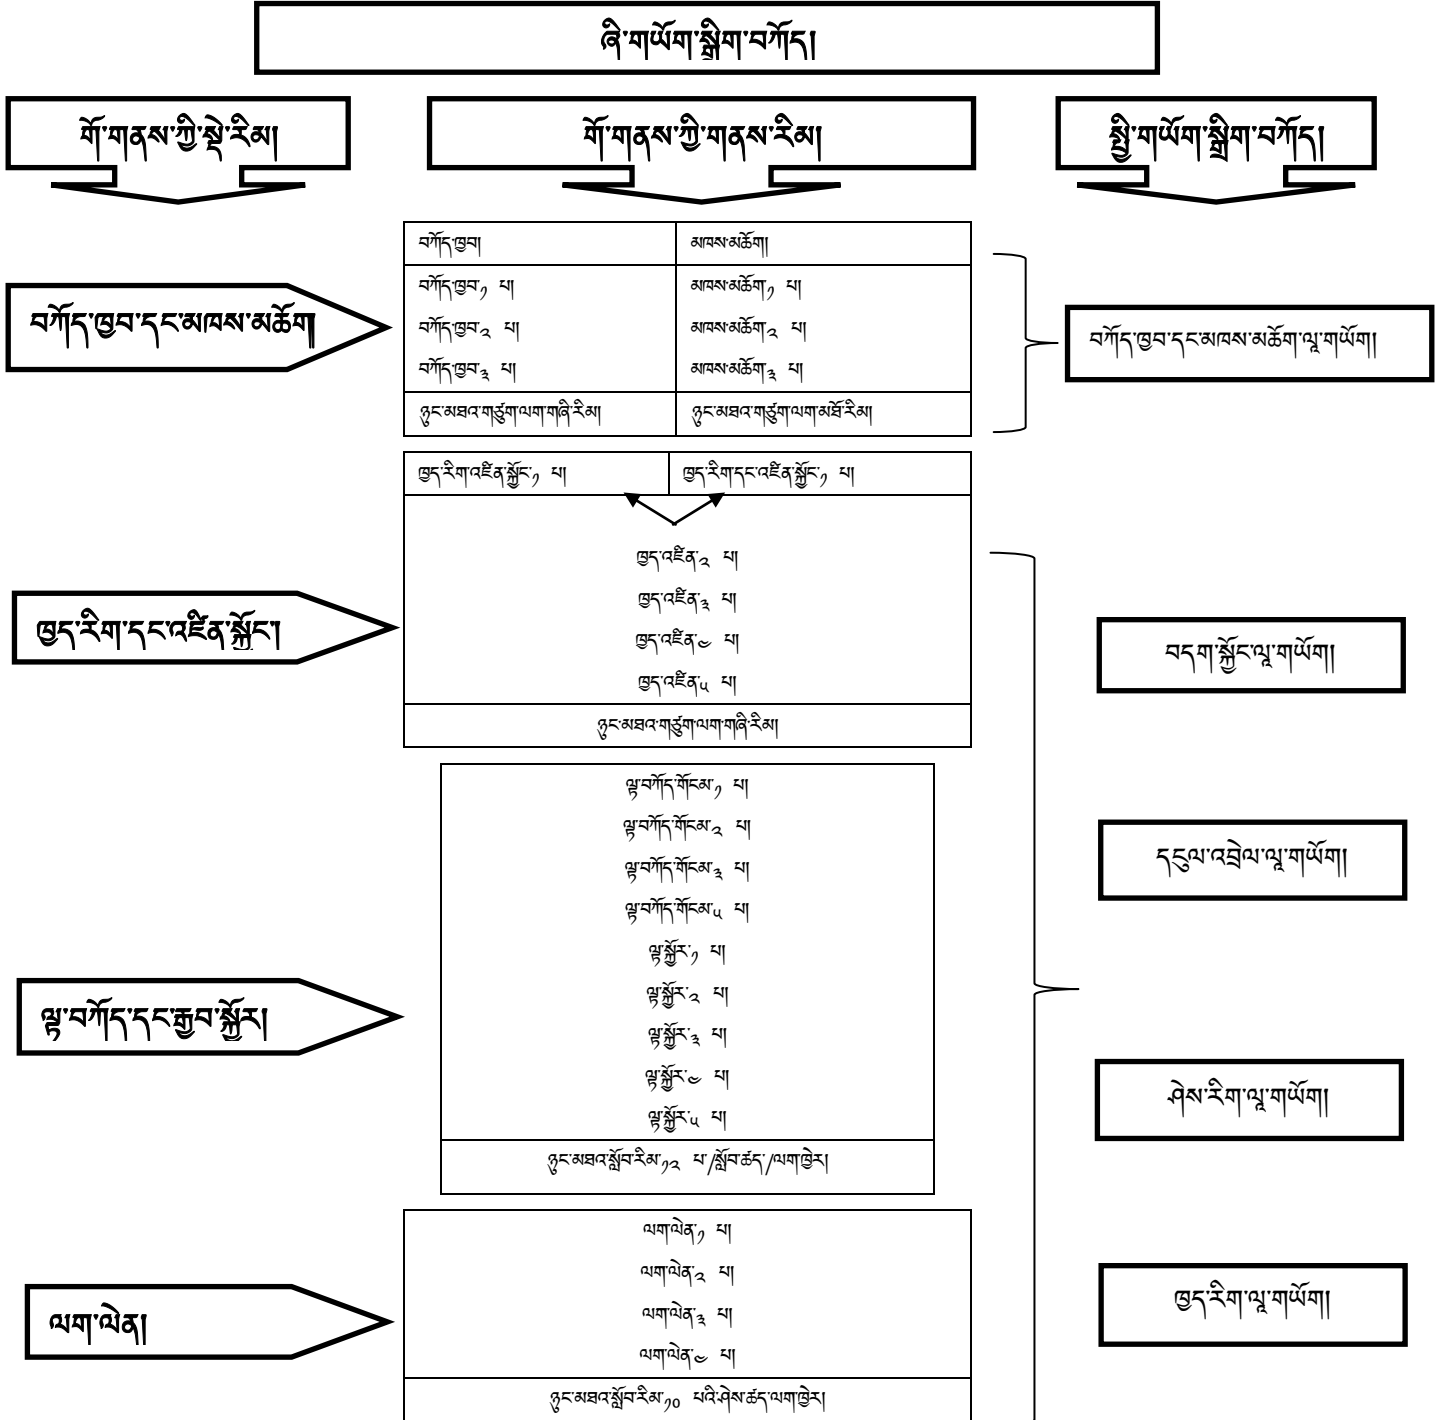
ཞི་གཡོག་སྒྲིག་བཀོད།

གོ་གནས་ཀྱི་སྡེ་རིམ།

གོ་གནས་ཀྱི་གནས་རིམ།

སྤྱི་གཡོག་སྒྲིག་བཀོད།

བཀོད་ཁྲབ་དང་མཁས་མཆོག

| བཀོད་ཁྲབ། | མཁས་མཆོག། |
|---|---|
| བཀོད་ཁྲབ་༡ པ། བཀོད་ཁྲབ་༢ པ། བཀོད་ཁྲབ་༣ པ། | མཁས་མཆོག་༡ པ། མཁས་མཆོག་༢ པ། མཁས་མཆོག་༣ པ། |
| ཉུང་མཐའ་གཙུག་ལག་གཞི་རིམ། | ཉུང་མཐའ་གཙུག་ལག་མཐོ་རིམ། |

བཀོད་ཁྲབ་དང་མཁས་མཆོག་ལྷ་གཡོག

ཁྱད་རིག་དང་འཛིན་སྐྱོང་།

| ཁྱད་རིག་འཛིན་སྐྱོང་༡ པ། | ཁྱད་རིག་དང་འཛིན་སྐྱོང་༡ པ། |
|---|---|

ཁྱད་འཛིན་༢ པ།
ཁྱད་འཛིན་༣ པ།
ཁྱད་འཛིན་༤ པ།
ཁྱད་འཛིན་༥ པ།
ཉུང་མཐའ་གཙུག་ལག་གཞི་རིམ།

བདག་སྐྱོང་ལྷ་གཡོག

ལྷ་བཀོད་དང་རྒྱབ་སྐྱོར།

ལྷ་བཀོད་གོང་མ་༡ པ།
ལྷ་བཀོད་གོང་མ་༢ པ།
ལྷ་བཀོད་གོང་མ་༣ པ།
ལྷ་བཀོད་གོང་མ་༥ པ།
ལྷ་སྐྱོར་༡ པ།
ལྷ་སྐྱོར་༢ པ།
ལྷ་སྐྱོར་༣ པ།
ལྷ་སྐྱོར་༤ པ།
ལྷ་སྐྱོར་༥ པ།
ཉུང་མཐའ་སློབ་རིམ་༡༢ པ་/སློབ་ཚད་/ལག་ཁྱེར།

དངུལ་འབྲེལ་ལྷ་གཡོག

ཤེས་རིག་ལྷ་གཡོག

ལག་ལེན།

ལག་ལེན་༡ པ།
ལག་ལེན་༢ པ།
ལག་ལེན་༣ པ།
ལག་ལེན་༤ པ།
ཉུང་མཐའ་སློབ་རིམ་༡༠ པའི་ཤེས་ཚད་ལག་ཁྱེར།

ཁྱད་རིག་ལྷ་གཡོག